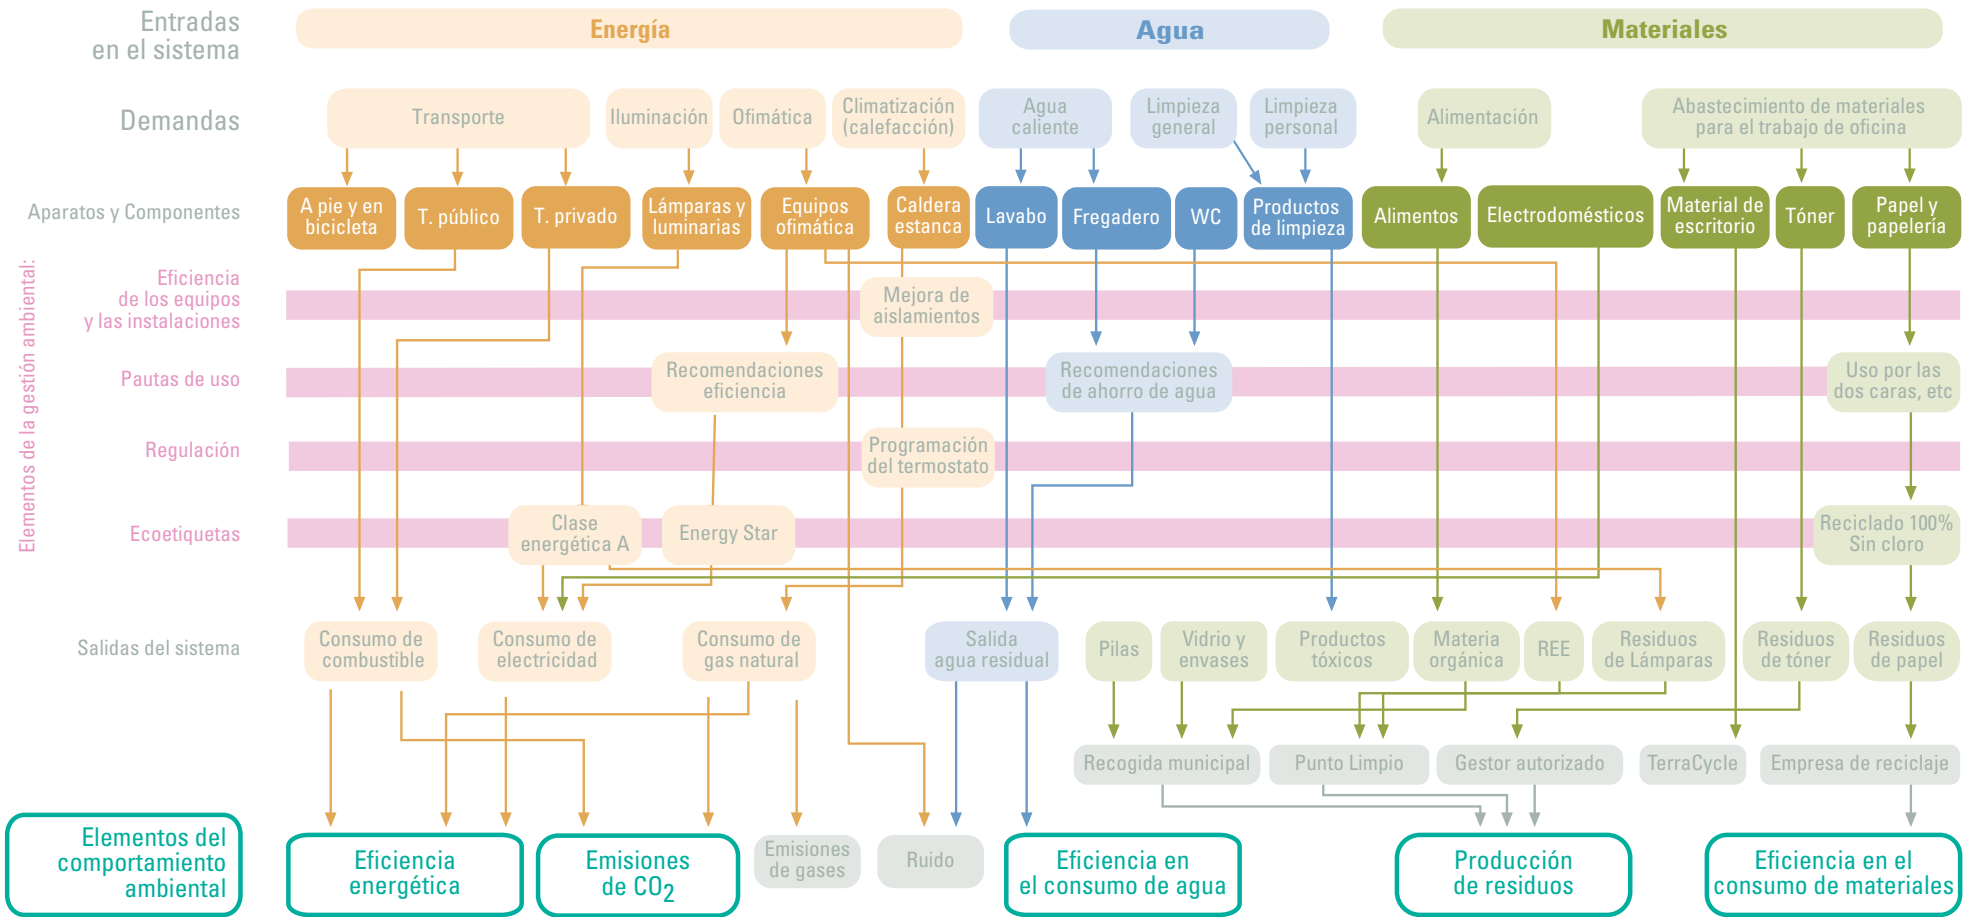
Entradas en el sistema

Energía

Agua

Materiales

Demandas

Transporte

Iluminación

Ofimática

Climatización (calefacción)

Agua caliente

Limpieza general

Limpieza personal

Alimentación

Abastecimiento de materiales para el trabajo de oficina

Aparatos y Componentes

A pie y en bicicleta

T. público

T. privado

Lámparas y luminarias

Equipos ofimática

Caldera estanca

Lavabo

Fregadero

WC

Productos de limpieza

Alimentos

Electrodomésticos

Material de escritorio

Tóner

Papel y papelería

Elementos de la gestión ambiental:

Eficiencia de los equipos y las instalaciones

Mejora de aislamientos

Pautas de uso

Recomendaciones eficiencia

Recomendaciones de ahorro de agua

Uso por las dos caras, etc

Regulación

Programación del termostato

Ecoetiquetas

Clase energética A

Energy Star

Reciclado 100% Sin cloro

Salidas del sistema

Consumo de combustible

Consumo de electricidad

Consumo de gas natural

Salida agua residual

Pilas

Vidrio y envases

Productos tóxicos

Materia orgánica

REE

Residuos de Lámparas

Residuos de tóner

Residuos de papel

Recogida municipal

Punto Limpio

Gestor autorizado

TerraCycle

Empresa de reciclaje

Elementos del comportamiento ambiental

Eficiencia energética

Emisiones de $CO_2$

Emisiones de gases

Ruido

Eficiencia en el consumo de agua

Producción de residuos

Eficiencia en el consumo de materiales